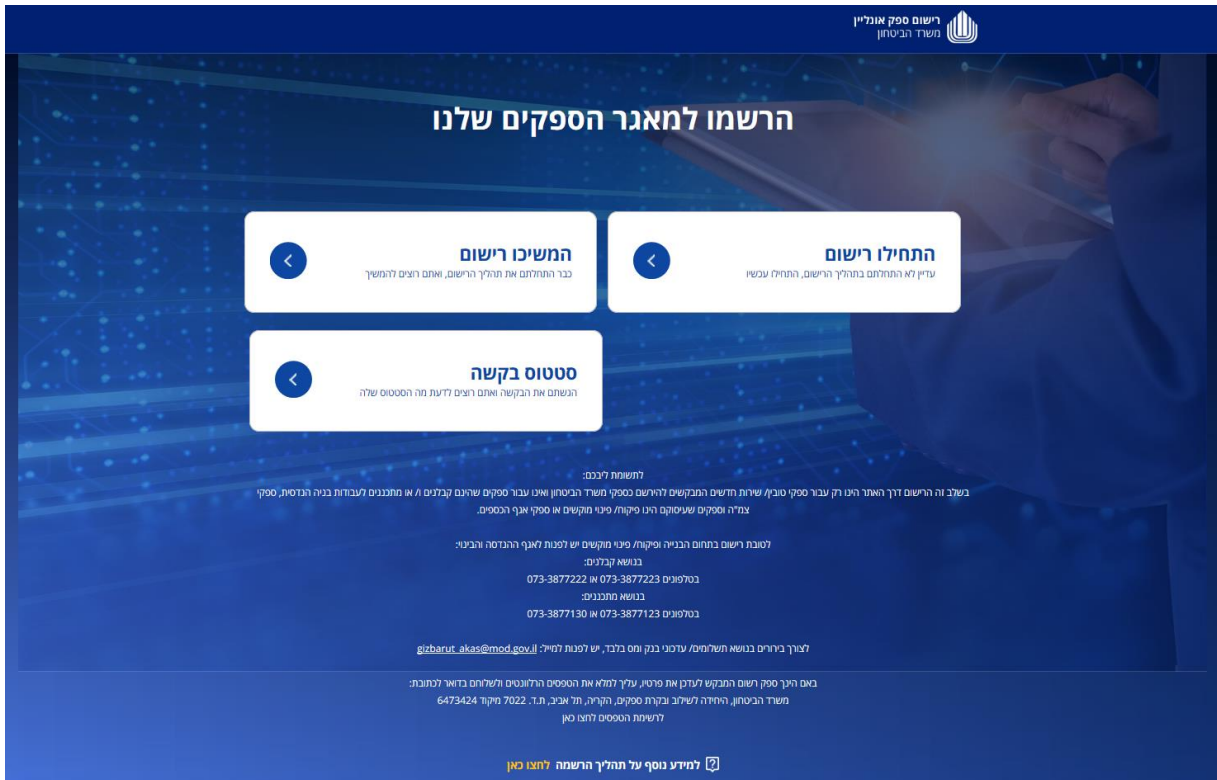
רישום ספק אונליין
משרד הביטחון

הרשמו למאגר הספקים שלנו

התחילו רישום
עדיין לא התחלתם בתהליך הרישום, התחילו עכשיו

המשיכו רישום
כבר התחלתם את תהליך הרישום, ואתם רוצים להמשיך

סטטוס בקשה
הגשתם את הבקשה ואתם רוצים לדעת מה הסטטוס שלה

לתשומת ליבכם:
בשלב זה הרישום דרך האתר הינו רק עבור ספקי טובין/ שירות חדשים המבקשים להירשם כספקי משרד הביטחון ואינו עבור ספקים שהינם קבלנים /או מתכננים לעבודות בניה הנדסית, ספקי צמ"ה וספקים שעיסוקם הינו פיקוח/ פינוי מוקשים או ספקי אגף הכספים.

לטובת רישום בתחום הבנייה ופיקוח/ פינוי מוקשים יש לפנות לאגף ההנדסה והבינוי:
בנושא קבלנים:
בטלפונים 073-3877223 או 073-3877222
בנושא מתכננים:
בטלפונים 073-3877123 או 073-3877130

לצורך בירורים בנושא תשלומים/ עדכוני בנק ומס בלבד, יש לפנות למייל: gizbarut_akas@mod.gov.il

באם הינך ספק רשום המבקש לעדכן את פרטיו, עליך למלא את הטפסים הרלוונטים ולשלוח בדואר לכתובת:
משרד הביטחון, היחידה לשילוב ובקרת ספקים, הקריה, תל אביב, ת.ד. 7022 מיקוד 6473424
לרשימת הטפסים לחצו כאן

למידע נוסף על תהליך הרשמה לחצו כאן